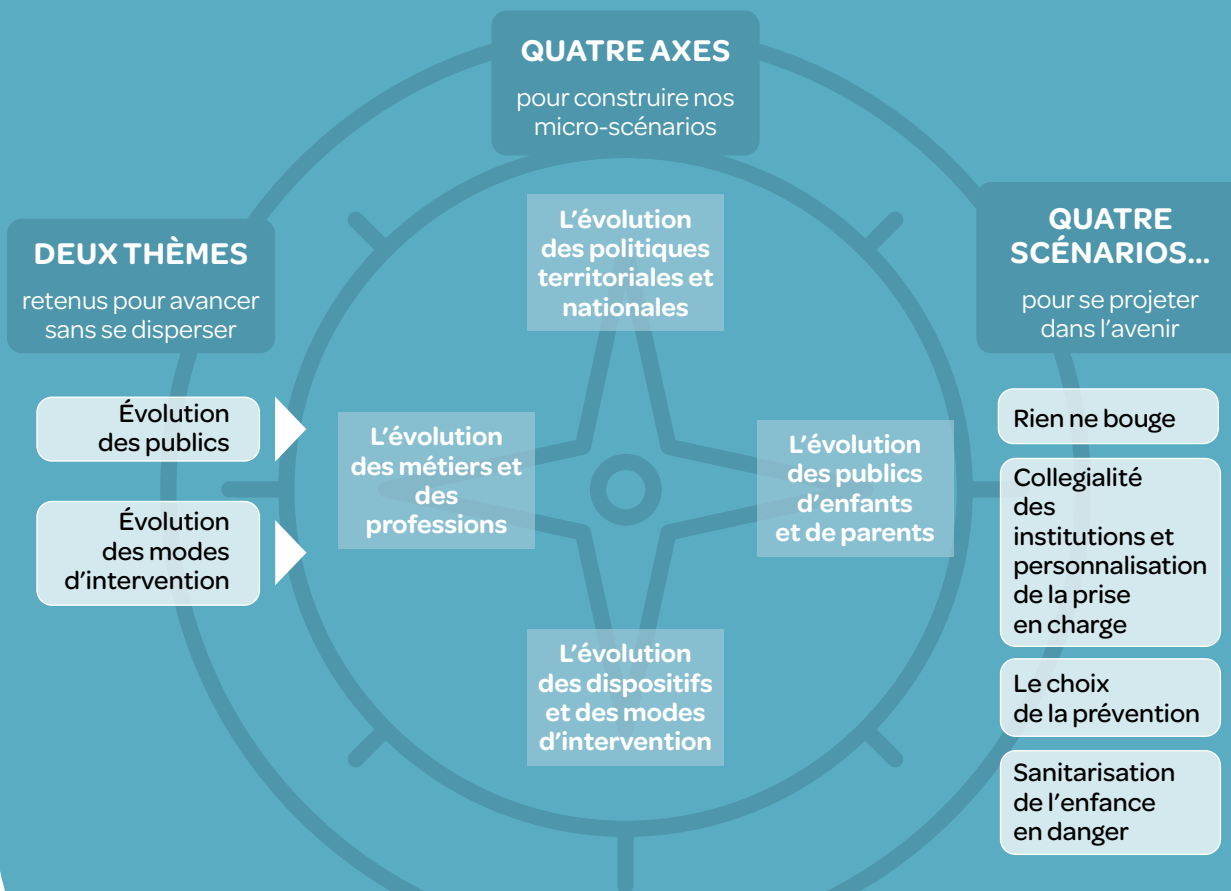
QUATRE AXES
pour construire nos micro-scénarios

DEUX THÈMES
retenus pour avancer sans se disperser

Évolution des publics

Évolution des modes d'intervention

L'évolution des politiques territoriales et nationales

L'évolution des métiers et des professions

L'évolution des publics d'enfants et de parents

L'évolution des dispositifs et des modes d'intervention

QUATRE SCÉNARIOS...
pour se projeter dans l'avenir

Rien ne bouge

Collegialité des institutions et personnalisation de la prise en charge

Le choix de la prévention

Sanitarisation de l'enfance en danger